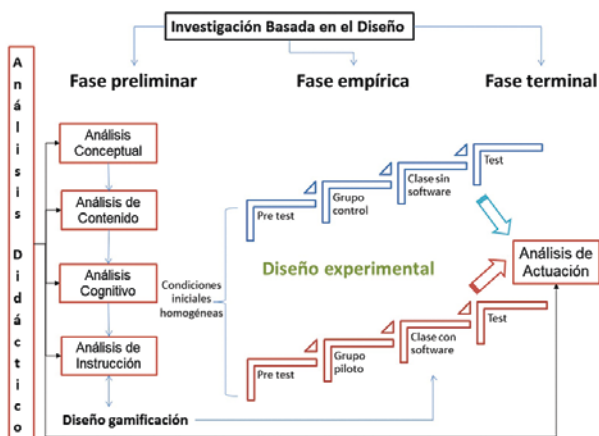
Investigación Basada en el Diseño

Fase preliminar

Fase empírica

Fase terminal

A
n
á
l
i
s
i
s

D
i
d
á
c
t
i
c
o

Análisis Conceptual

Análisis de Contenido

Análisis Cognitivo

Análisis de Instrucción

Diseño gamificación

Condiciones iniciales homogéneas

Pre test

Grupo control

Clase sin software

Test

Diseño experimental

Pre test

Grupo piloto

Clase con software

Test

Análisis de Actuación